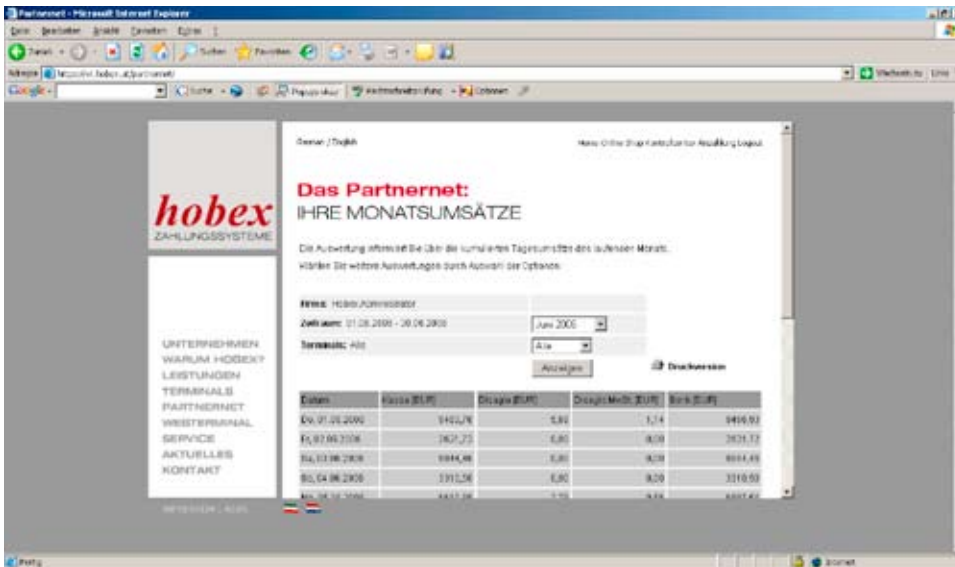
Partnernet - Microsoft Internet Explorer

Datei Bearbeiten Ansicht Favoriten Extras ?

Zurück Suchen Favoriten

Adresse https://nt.hobex.at/partnernet/

Wechseln zu Links

Google Suche Popups okay Rechtschreibprüfung Optionen

hobex
ZAHLUNGSSYSTEME

UNTERNEHMEN
WARUM HOBEX?
LEISTUNGEN
TERMINALS
PARTNERNET
WEBTERMINAL
SERVICE
AKTUELLES
KONTAKT

IMPRESSUM | AGB

German / English

Home Online Shop Kontoformular Abmeldung Logout

Das Partnernet:
IHRE MONATSUMSÄTZE

Die Auswertung informiert Sie über die kumulierten Tagesumsätze des laufenden Monats.

Wählen Sie weitere Auswertungen durch Auswahl der Optionen.

Firma: Hobex Administrator

Zeitraum: 01.06.2006 - 30.06.2006 | Juni 2006

Terminals: Alle | Alle

Anzeigen

Druckversion

| Datum | Kassa [EUR] | Disagio [EUR] | Disagio MwSt. [EUR] | Bank [EUR] |
|---|---|---|---|---|
| Do, 01.06.2006 | 5403,76 | 5,82 | 1,14 | 5416,92 |
| Fr, 02.06.2006 | 2627,73 | 0,00 | 0,00 | 2627,73 |
| Sa, 03.06.2006 | 6644,46 | 0,00 | 0,00 | 6644,46 |
| So, 04.06.2006 | 3310,58 | 0,00 | 0,00 | 3310,58 |
| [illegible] | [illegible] | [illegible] | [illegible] | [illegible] |

Fertig

Internet